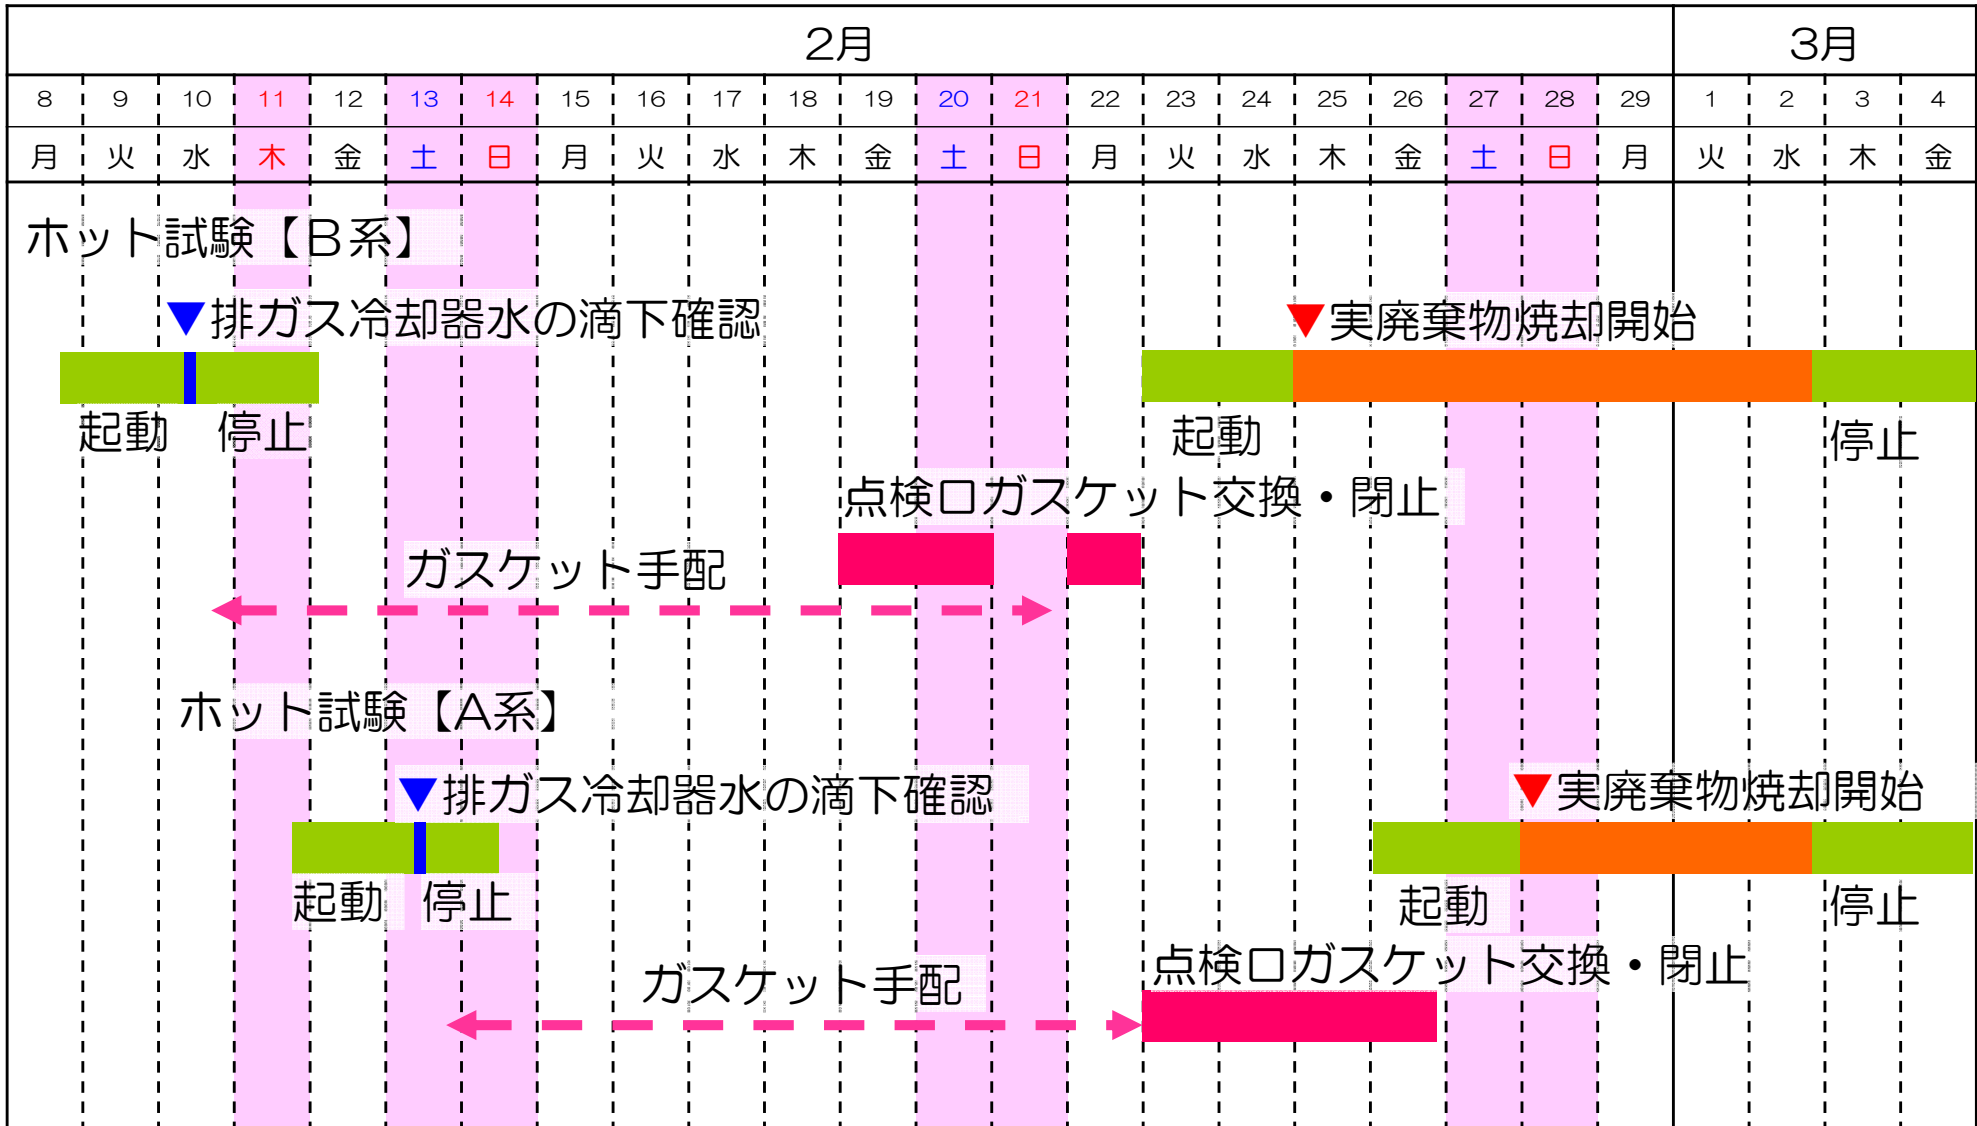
| 2月 | | | | | | | | | | | | | | | | | | | | | | 3月 | | | |
|---|---|---|---|---|---|---|---|---|---|---|---|---|---|---|---|---|---|---|---|---|---|---|---|---|---|
| 8 | 9 | 10 | 11 | 12 | 13 | 14 | 15 | 16 | 17 | 18 | 19 | 20 | 21 | 22 | 23 | 24 | 25 | 26 | 27 | 28 | 29 | 1 | 2 | 3 | 4 |
| 月 | 火 | 水 | 木 | 金 | 土 | 日 | 月 | 火 | 水 | 木 | 金 | 土 | 日 | 月 | 火 | 水 | 木 | 金 | 土 | 日 | 月 | 火 | 水 | 木 | 金 |

ホット試験【B系】

▼排ガス冷却器水の滴下確認

▼実廃棄物焼却開始

起動 停止

起動

停止

点検口ガスケット交換・閉止

ガスケット手配

ホット試験【A系】

▼排ガス冷却器水の滴下確認

▼実廃棄物焼却開始

起動 停止

起動

停止

点検口ガスケット交換・閉止

ガスケット手配